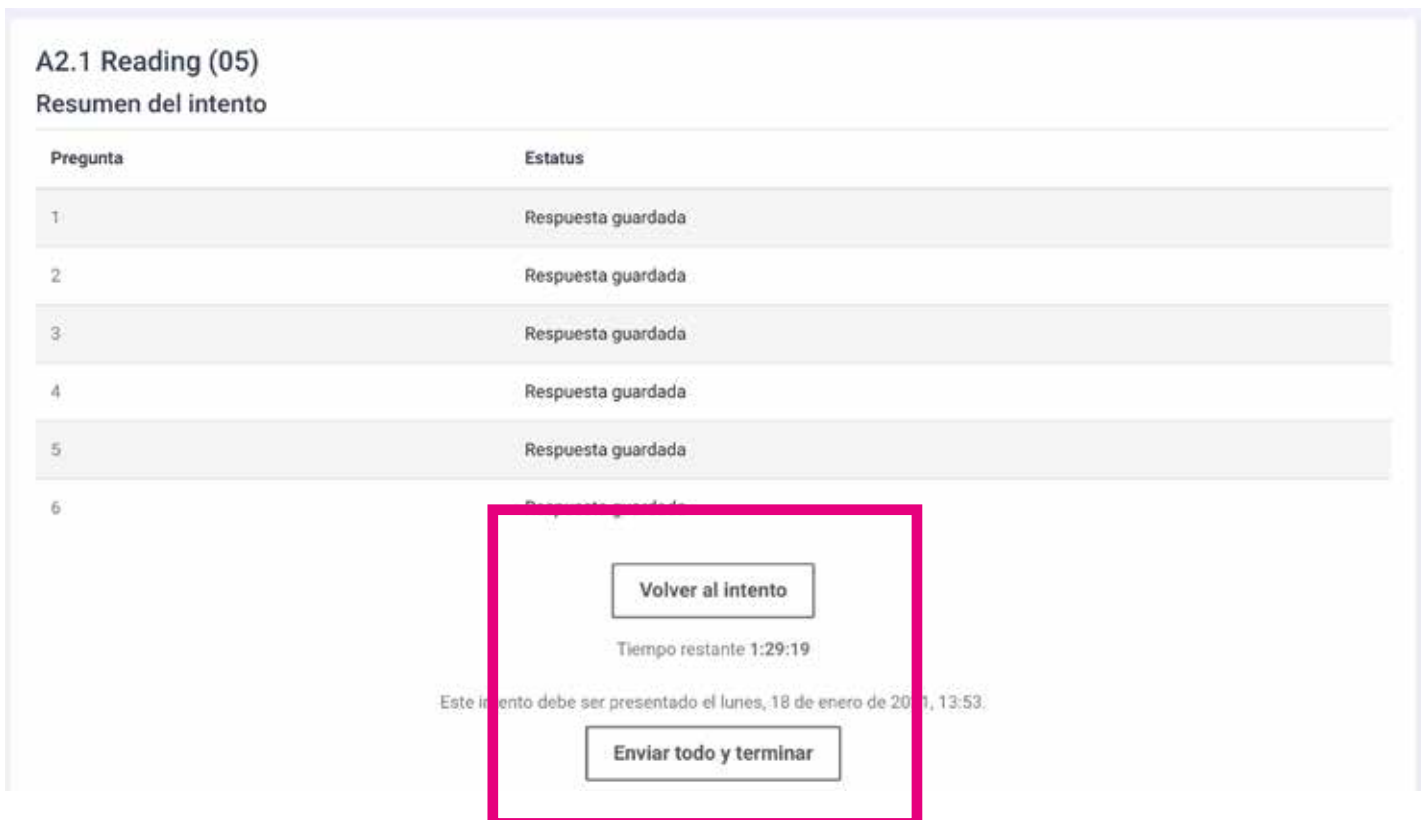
A2.1 Reading (05)
Resumen del intento

| Pregunta | Estatus |
|---|---|
| 1 | Respuesta guardada |
| 2 | Respuesta guardada |
| 3 | Respuesta guardada |
| 4 | Respuesta guardada |
| 5 | Respuesta guardada |
| 6 | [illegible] |

Volver al intento

Tiempo restante 1:29:19

Este i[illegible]ento debe ser presentado el lunes, 18 de enero de 20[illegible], 13:53.

Enviar todo y terminar